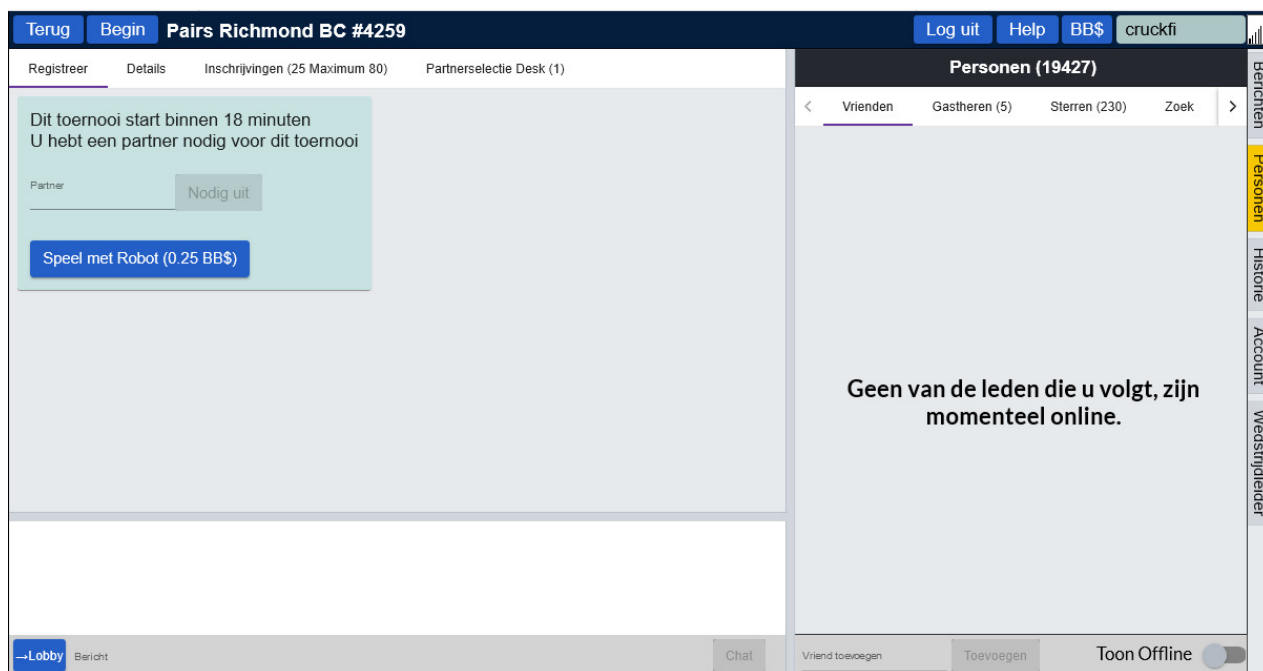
Terug Begin Pairs Richmond BC #4259

Log uit Help BB$ cruckfi

Registreer Details Inschrijvingen (25 Maximum 80) Partnerselectie Desk (1)

Dit toernooi start binnen 18 minuten
U hebt een partner nodig voor dit toernooi

Partner

Nodig uit

Speel met Robot (0.25 BB$)

Personen (19427)

< Vrienden Gastheren (5) Sterren (230) Zoek >

Geen van de leden die u volgt, zijn momenteel online.

Berichten
Personen
Historie
Account
Wedstrijdleider

→Lobby Bericht

Chat

Vriend toevoegen

Toevoegen

Toon Offline